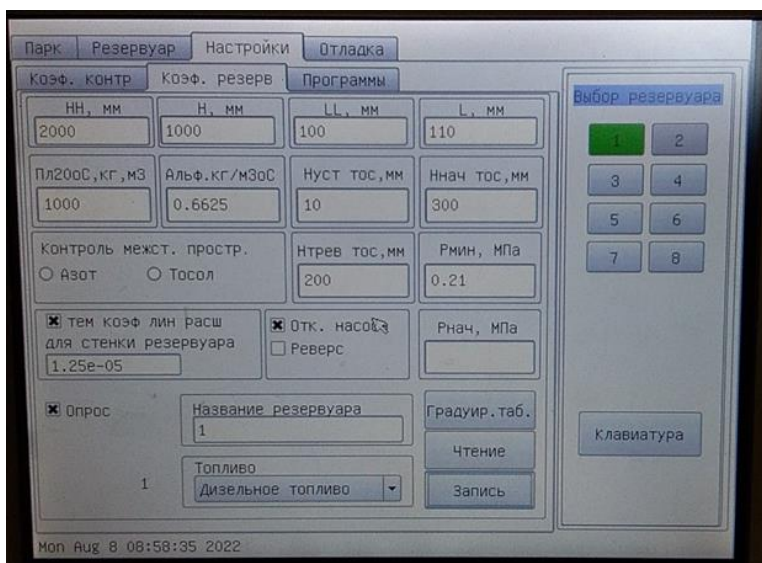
Парк Резервуар Настройки Отладка

Коэф. контр Коэф. резерв Программы

НН, мм
2000

Н, мм
1000

LL, мм
100

L, мм
110

Пл20оС,кг,м3
1000

Альф.кг/м3оС
0.6625

Нуст тос,мм
10

Ннач тос,мм
300

Контроль межст. простр.
○ Азот ○ Тосол

Нтрев тос,мм
200

Рмин, МПа
0.21

☒ тем коэф лин расш для стенки резервуара
1.25e-05

☒ Отк. насоса
☐ Реверс

Рнач, МПа

☒ Опрос

Название резервуара
1

Градуир.таб.

Чтение

1

Топливо
Дизельное топливо

Запись

Выбор резервуара

1 2
3 4
5 6
7 8

Клавиатура

Mon Aug 8 08:58:35 2022